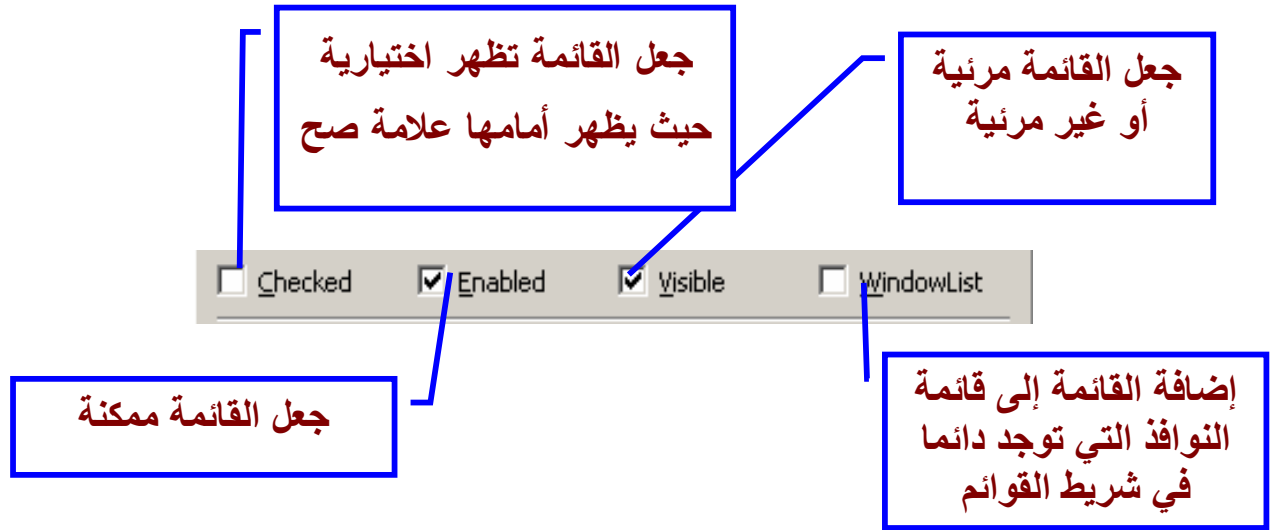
جعل القائمة تظهر اختيارية حيث يظهر أمامها علامة صح

جعل القائمة مرئية أو غير مرئية

Checked

Enabled

Visible

WindowList

جعل القائمة ممكنة

إضافة القائمة إلى قائمة النوافذ التي توجد دائما في شريط القوائم